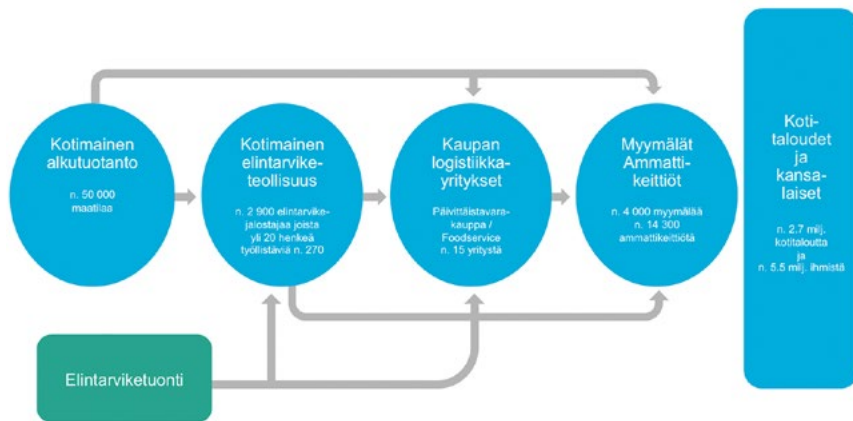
Kotimainen alkutuotanto

n. 50 000 maatilaa

Kotimainen elintarviketeollisuus

n. 2 900 elintarvikejalostajaa joista yli 20 henkeä työllistäviä n. 270

Kaupan logistiikkayritykset

Päivittäistavarakauppa / Foodservice n. 15 yritystä

Myymälät Ammattikeittiöt

n. 4 000 myymälää n. 14 300 ammattikeittiötä

Kotitaloudet ja kansalaiset

n. 2.7 milj. kotitaloutta ja n. 5.5 milj. ihmistä

Elintarviketuonti